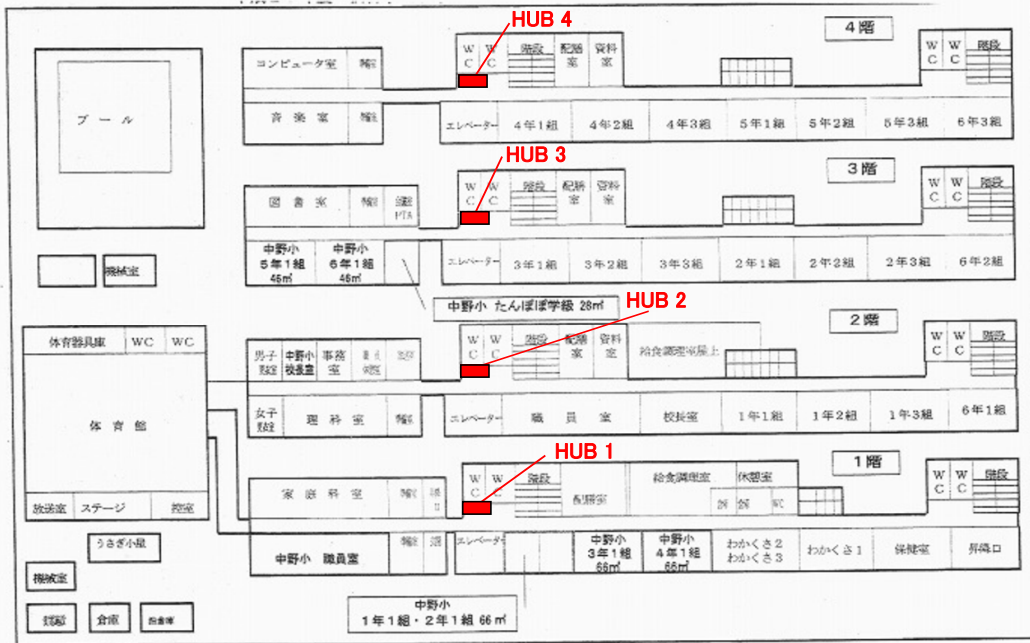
HUB 4
4階
プール
コンピュータ室
準備
WC
WC
階段
配膳室
資料室
WC
WC
階段
音楽室
準備
エレベーター
4年1組
4年2組
4年3組
5年1組
5年2組
5年3組
6年3組
HUB 3
3階
図書室
準備
倉庫 PTA
WC
WC
階段
配膳室
資料室
WC
WC
階段
中野小 5年1組 46㎡
中野小 6年1組 46㎡
エレベーター
3年1組
3年2組
3年3組
2年1組
2年2組
2年3組
6年2組
機械室
中野小 たんぽぽ学級 28㎡
HUB 2
2階
体育器具庫
WC
WC
男子更衣
中野小 校長室
事務室
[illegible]
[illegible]
WC
WC
階段
配膳室
資料室
給食調理室屋上
WC
WC
階段
体育館
女子更衣
理科室
準備
エレベーター
職員室
校長室
1年1組
1年2組
1年3組
6年1組
HUB 1
1階
WC
WC
階段
給食調理室
休憩室
WC
WC
階段
家庭科室
準備
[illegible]
配膳室
放送室
ステージ
控室
うさぎ小屋
中野小 職員室
準備
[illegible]
エレベーター
中野小 3年1組 66㎡
中野小 4年1組 66㎡
わかくさ2 わかくさ3
わかくさ1
保健室
昇降口
機械室
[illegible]
倉庫
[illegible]
中野小 1年1組・2年1組 66㎡